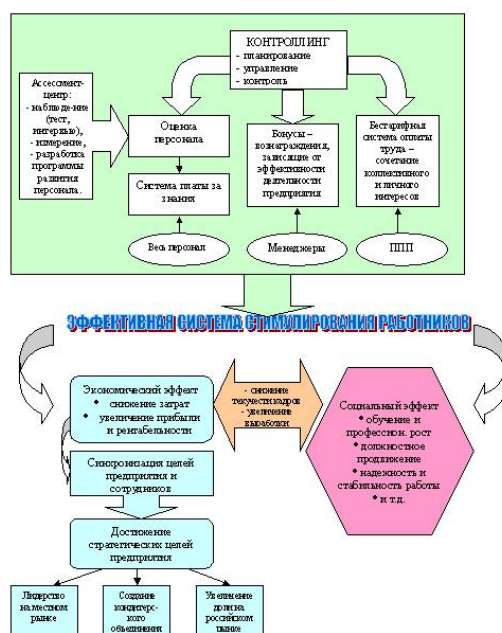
КОНТРОЛЛИНГ
- планирование
- управление
- контроль

Ассессмент-центр:
- наблюдение (тест, интервью),
- измерение,
- разработка программы развития персонала.

Оценка персонала

Система платы за знания

Бонусы – вознаграждения, зависящие от эффективности деятельности предприятия

Бестарифная система оплаты труда – сочетание коллективного и личного интересов

Весь персонал

Менеджеры

ППП

ЭФФЕКТИВНАЯ СИСТЕМА СТИМУЛИРОВАНИЯ РАБОТНИКОВ

Экономический эффект
• снижение затрат
• увеличение прибыли и рентабельности

- снижение текучести кадров
- увеличение выработки

Социальный эффект
• обучение и профессион. рост
• должностное продвижение
• надежность и стабильность работы
• и т.д.

Синхронизация целей предприятия и сотрудников

Достижение стратегических целей предприятия

Лидерство на местном рынке

Создание конкурентного объединения

Увеличение доли на российском рынке